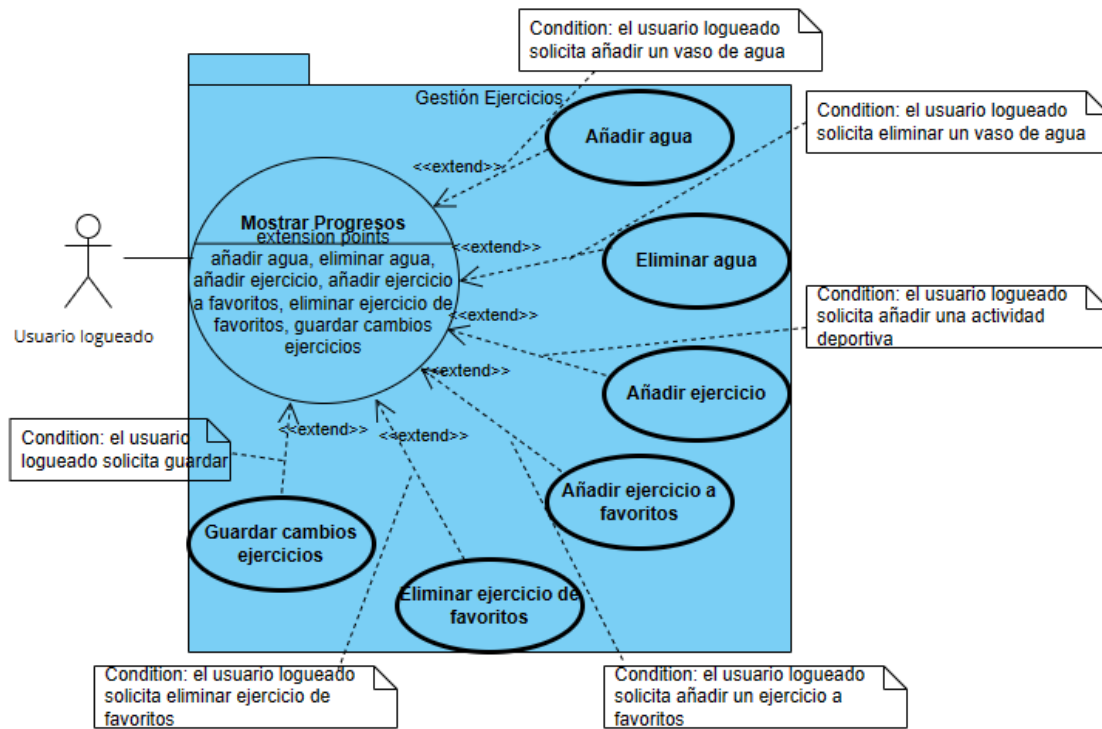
Condition: el usuario logueado solicita añadir un vaso de agua

Gestión Ejercicios

Condition: el usuario logueado solicita eliminar un vaso de agua

Añadir agua

<<extend>>

Mostrar Progresos
extension points
añadir agua, eliminar agua, añadir ejercicio, añadir ejercicio a favoritos, eliminar ejercicio de favoritos, guardar cambios ejercicios

<<extend>>

Eliminar agua

Usuario logueado

<<extend>>

Condition: el usuario logueado solicita añadir una actividad deportiva

<<extend>>

Añadir ejercicio

Condition: el usuario logueado solicita guardar

<<extend>>

<<extend>>

Añadir ejercicio a favoritos

Guardar cambios ejercicios

Eliminar ejercicio de favoritos

Condition: el usuario logueado solicita eliminar ejercicio de favoritos

Condition: el usuario logueado solicita añadir un ejercicio a favoritos